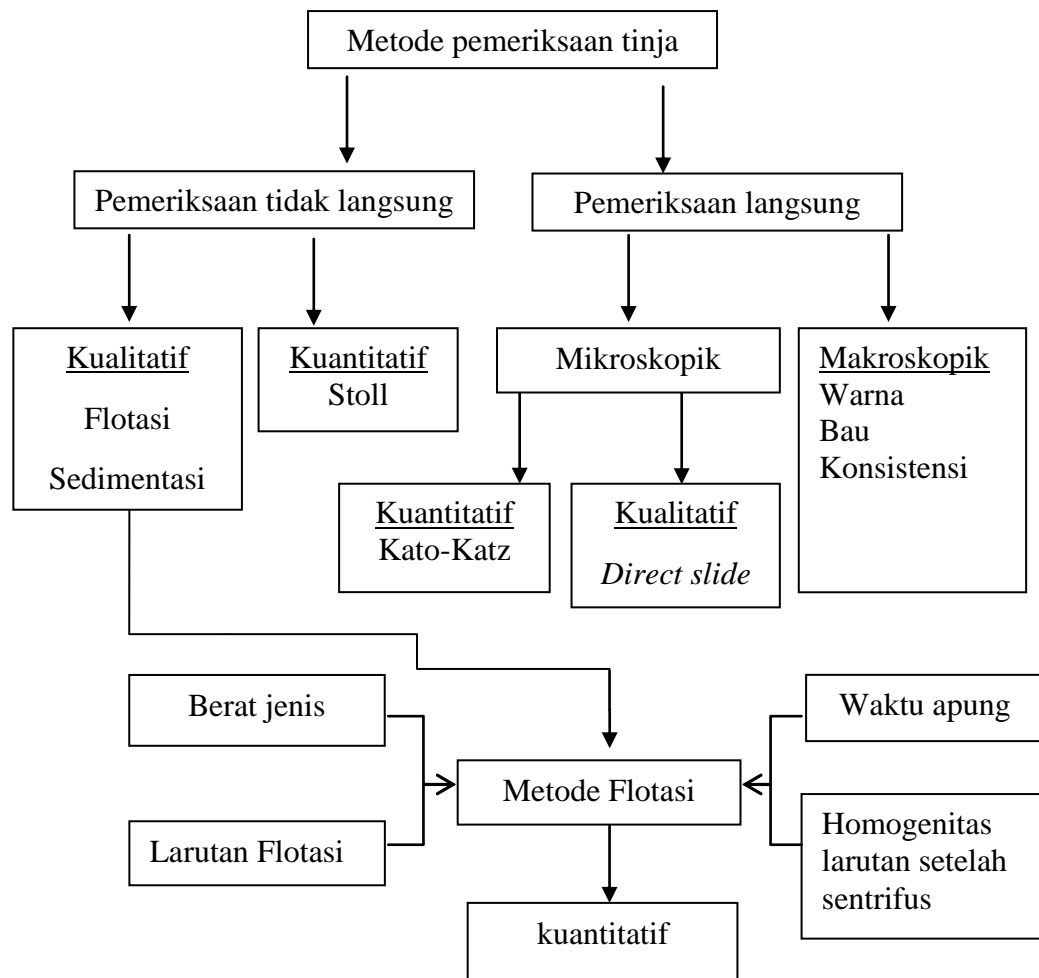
Metode pemeriksaan tinja

Pemeriksaan tidak langsung

Pemeriksaan langsung

Kualitatif
Flotasi
Sedimentasi

Kuantitatif
Stoll

Mikroskopik

Makroskopik
Warna
Bau
Konsistensi

Kuantitatif
Kato-Katz

Kualitatif
*Direct slide*

Berat jenis

Larutan Flotasi

Metode Flotasi

Waktu apung

Homogenitas larutan setelah sentrifus

kuantitatif